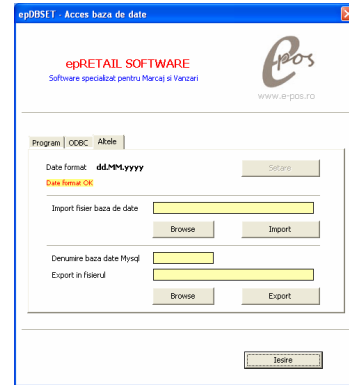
epDBSET - Acces baza de date

epRETAIL SOFTWARE
Software specializat pentru Marcaj si Vanzari

pos
www.e-pos.ro

Program | ODBC | Altele

Date format dd.MM.yyyy
Date format OK
Setare

Import fisier baza de date
Browse
Import

Denumire baza date Mysql
Export in fisierul
Browse
Export

Iesire